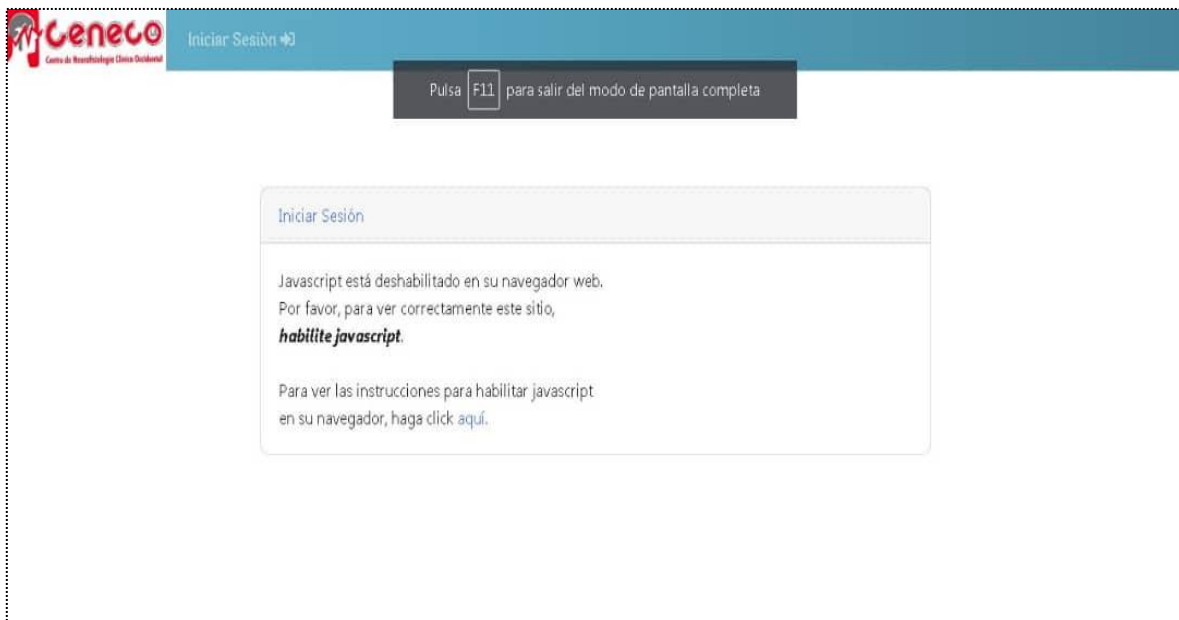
Ceneco
Centro de Neurofisiología Clínica Occidental

Iniciar Sesiòn

Pulsa F11 para salir del modo de pantalla completa

Iniciar Sesión

Javascript está deshabilitado en su navegador web.
Por favor, para ver correctamente este sitio,
***habilite javascript***.

Para ver las instrucciones para habilitar javascript
en su navegador, haga click aquí.